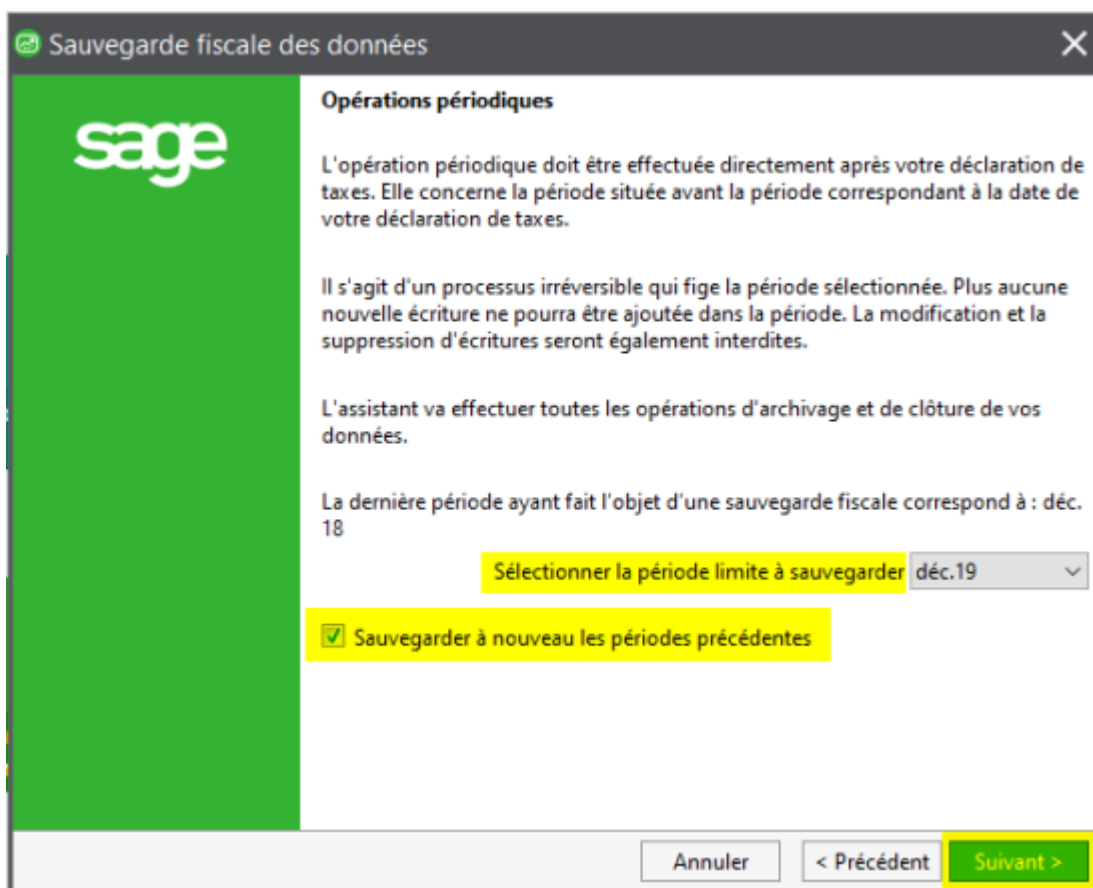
Sauvegarde fiscale des données

sage

Opérations périodiques

L'opération périodique doit être effectuée directement après votre déclaration de taxes. Elle concerne la période située avant la période correspondant à la date de votre déclaration de taxes.

Il s'agit d'un processus irréversible qui fige la période sélectionnée. Plus aucune nouvelle écriture ne pourra être ajoutée dans la période. La modification et la suppression d'écritures seront également interdites.

L'assistant va effectuer toutes les opérations d'archivage et de clôture de vos données.

La dernière période ayant fait l'objet d'une sauvegarde fiscale correspond à : déc. 18

Sélectionner la période limite à sauvegarder déc.19

Sauvegarder à nouveau les périodes précédentes

Annuler < Précédent Suivant >